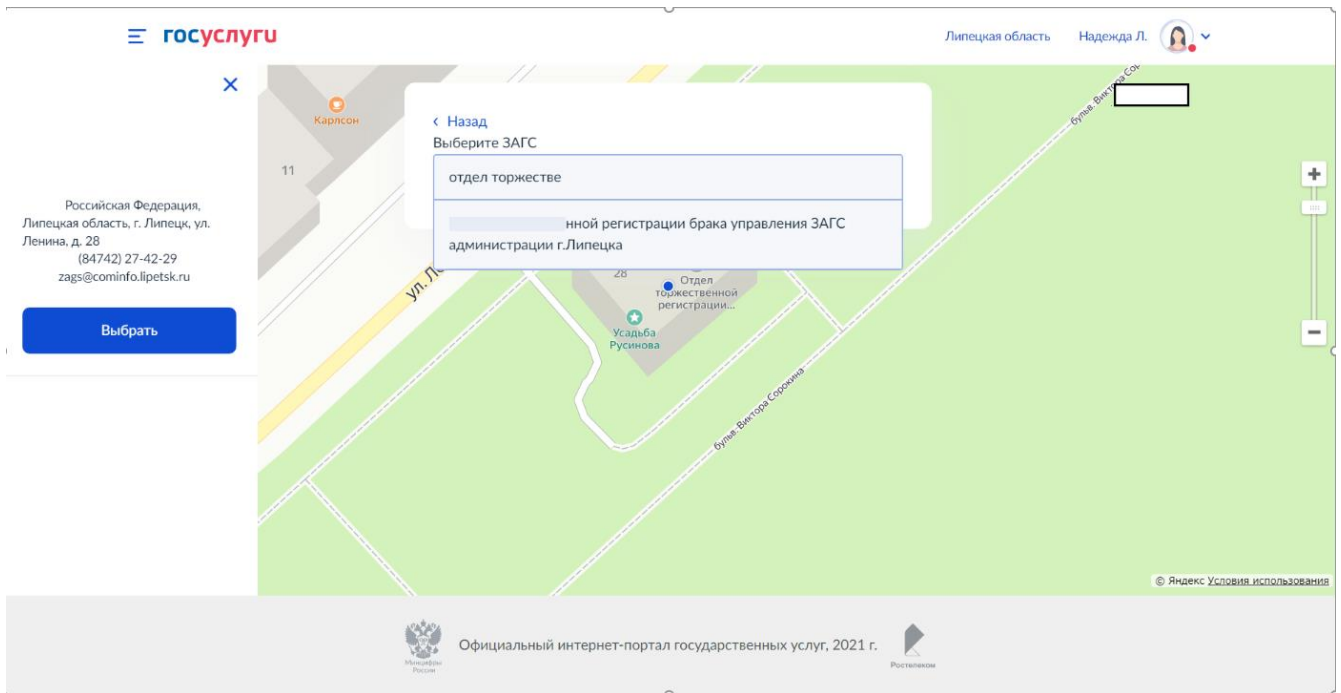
госуслуги

Липецкая область Надежда Л.

×

Российская Федерация, Липецкая область, г. Липецк, ул. Ленина, д. 28
(84742) 27-42-29
zags@cominfo.lipetsk.ru

Выбрать

Карлсон

11

‹ Назад
Выберите ЗАГС

отдел торжестве

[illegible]нной регистрации брака управления ЗАГС администрации г.Липецка

28

Отдел торжественной регистрации...

Усадьба Русинова

ул. Л

бульв. Виктора Сор

бульв. Виктора Сорокина

+

−

© Яндекс Условия использования

Минцифры России

Официальный интернет-портал государственных услуг, 2021 г.

Ростелеком